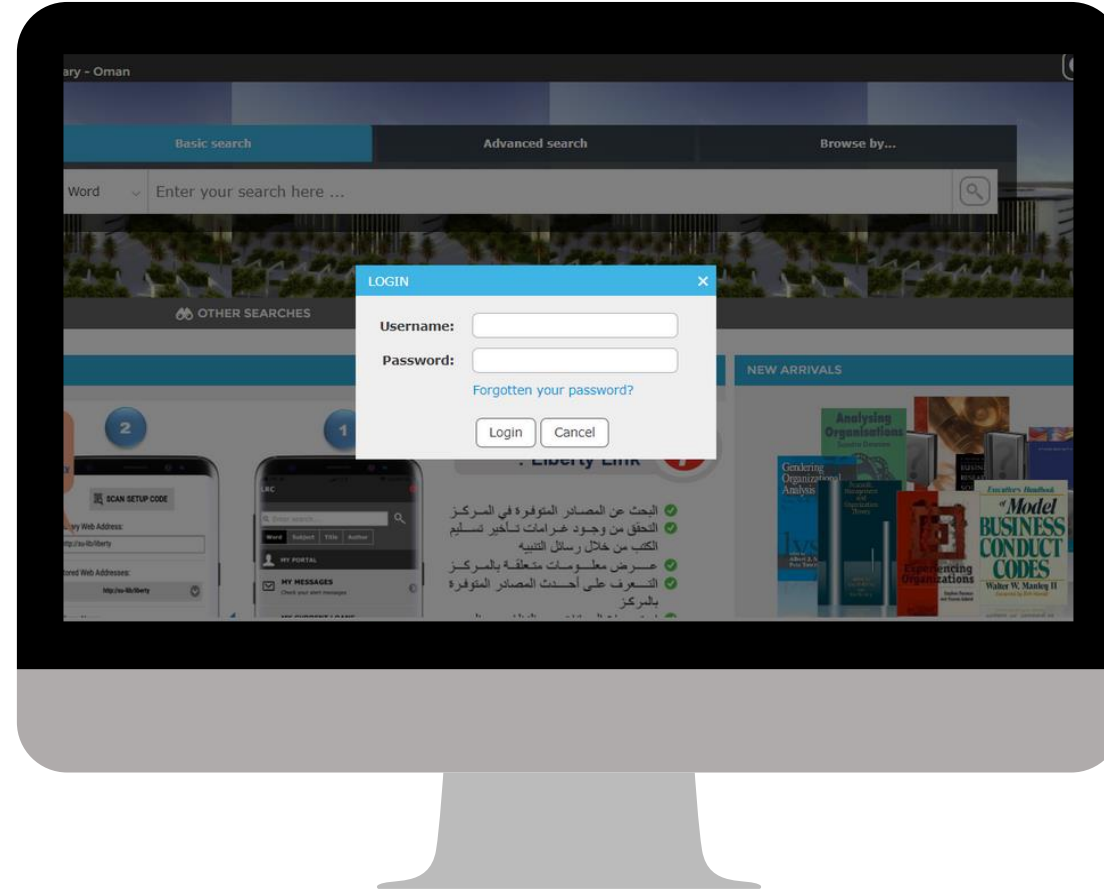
ary - Oman

Basic search

Advanced search

Browse by...

Word

Enter your search here ...

OTHER SEARCHES

LOGIN

×

Username:

Password:

Forgotten your password?

Login

Cancel

NEW ARRIVALS

2

1

SCAN SETUP CODE

ary Web Address:

http://su-lib/liberty

ored Web Addresses:

http://su-lib/liberty

LRC

Enter search

Word Subject Title Author

MY PORTAL

MY MESSAGES

Check your alert messages

: Liberty Link

البحث عن المصادر المتوفرة في المركز

التحقق من وجود غرامات تأخير تسليم الكتب من خلال رسائل التنبيه

عرض معلومات متعلقة بالمركز

التعرف على أحدث المصادر المتوفرة بالمركز

Analysing Organisations

Gendering Organizational Analysis

Experiencing Organizations

Executive's Handbook of Model BUSINESS CONDUCT CODES

Walter W. Manley II